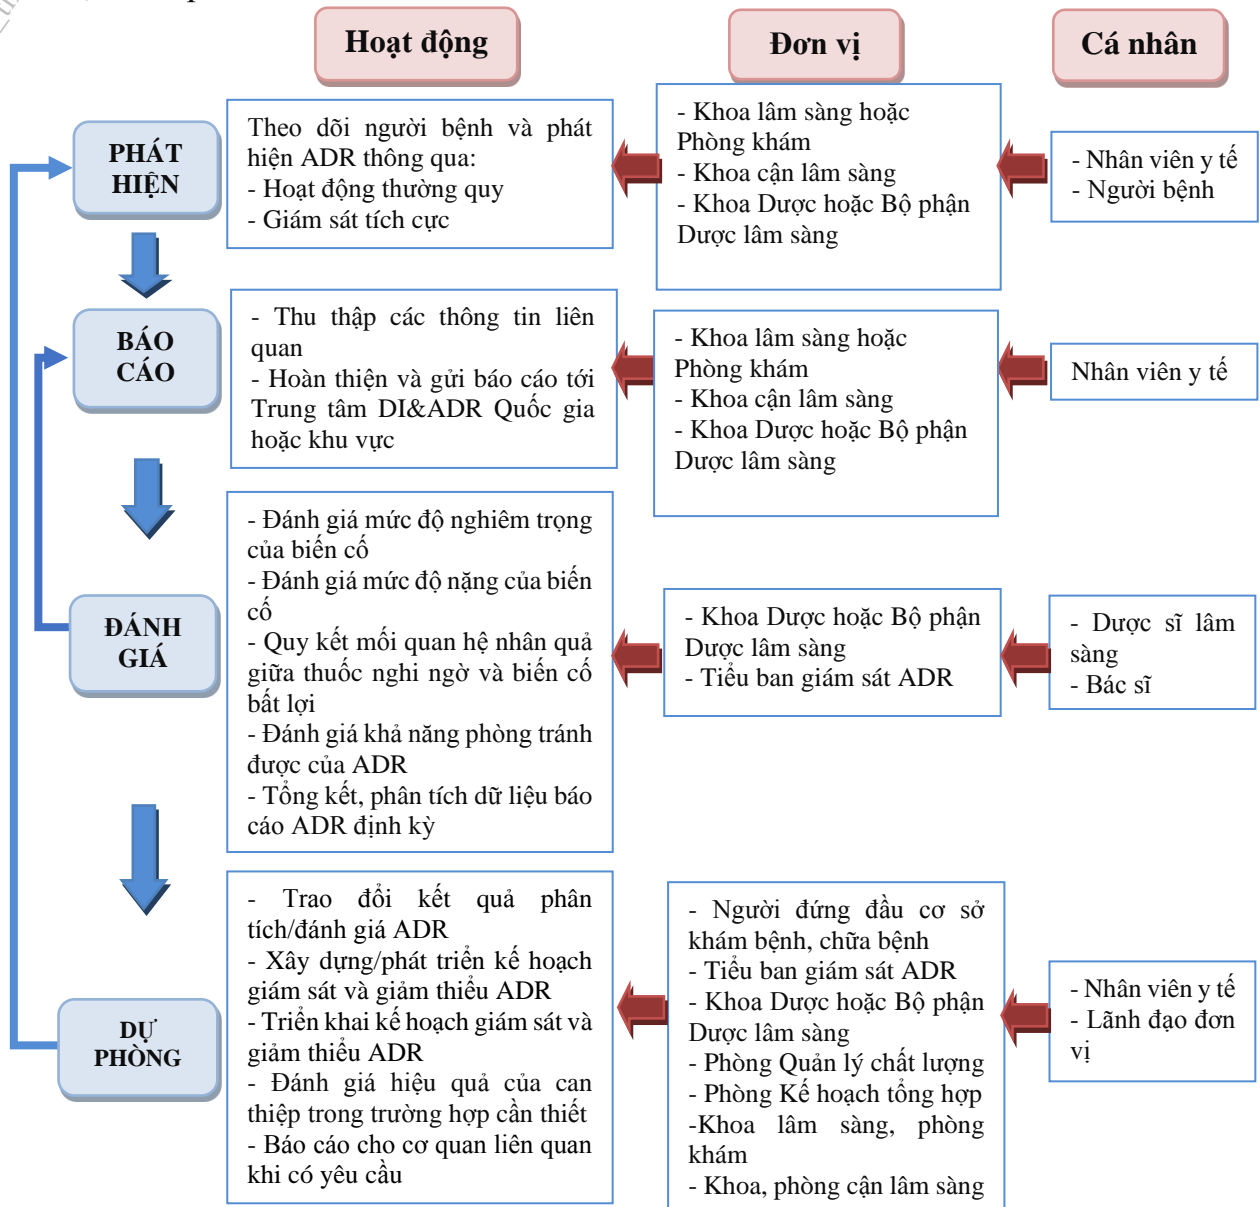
Hoạt động

Đơn vị

Cá nhân

PHÁT HIỆN

Theo dõi người bệnh và phát hiện ADR thông qua:
- Hoạt động thường quy
- Giám sát tích cực

- Khoa lâm sàng hoặc Phòng khám
- Khoa cận lâm sàng
- Khoa Dược hoặc Bộ phận Dược lâm sàng

- Nhân viên y tế
- Người bệnh

BÁO CÁO

- Thu thập các thông tin liên quan
- Hoàn thiện và gửi báo cáo tới Trung tâm DI&ADR Quốc gia hoặc khu vực

- Khoa lâm sàng hoặc Phòng khám
- Khoa cận lâm sàng
- Khoa Dược hoặc Bộ phận Dược lâm sàng

Nhân viên y tế

ĐÁNH GIÁ

- Đánh giá mức độ nghiêm trọng của biến cố
- Đánh giá mức độ nặng của biến cố
- Quy kết mối quan hệ nhân quả giữa thuốc nghi ngờ và biến cố bất lợi
- Đánh giá khả năng phòng tránh được của ADR
- Tổng kết, phân tích dữ liệu báo cáo ADR định kỳ

- Khoa Dược hoặc Bộ phận Dược lâm sàng
- Tiểu ban giám sát ADR

- Dược sĩ lâm sàng
- Bác sĩ

DỰ PHÒNG

- Trao đổi kết quả phân tích/đánh giá ADR
- Xây dựng/phát triển kế hoạch giám sát và giảm thiểu ADR
- Triển khai kế hoạch giám sát và giảm thiểu ADR
- Đánh giá hiệu quả của can thiệp trong trường hợp cần thiết
- Báo cáo cho cơ quan liên quan khi có yêu cầu

- Người đứng đầu cơ sở khám bệnh, chữa bệnh
- Tiểu ban giám sát ADR
- Khoa Dược hoặc Bộ phận Dược lâm sàng
- Phòng Quản lý chất lượng
- Phòng Kế hoạch tổng hợp
-Khoa lâm sàng, phòng khám
- Khoa, phòng cận lâm sàng

- Nhân viên y tế
- Lãnh đạo đơn vị